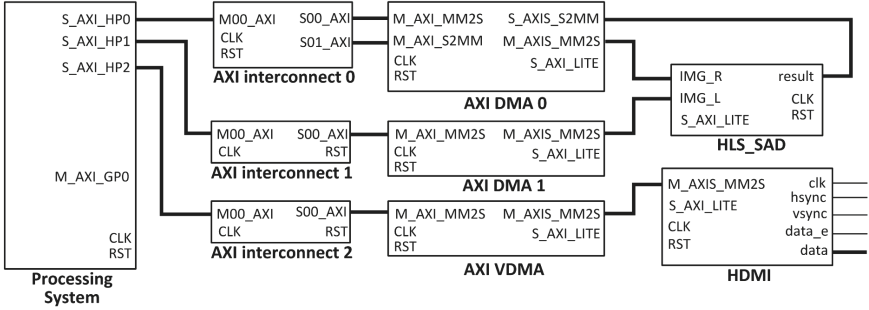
S_AXI_HP0
S_AXI_HP1
S_AXI_HP2
M_AXI_GP0
CLK
RST
Processing System

M00_AXI
CLK
RST
S00_AXI
S01_AXI
AXI interconnect 0

M_AXI_MM2S
M_AXI_S2MM
CLK
RST
S_AXIS_S2MM
M_AXIS_MM2S
S_AXI_LITE
AXI DMA 0

IMG_R
IMG_L
S_AXI_LITE
result
CLK
RST
HLS_SAD

M00_AXI
CLK
S00_AXI
RST
AXI interconnect 1

M_AXI_MM2S
CLK
RST
M_AXIS_MM2S
S_AXI_LITE
AXI DMA 1

M00_AXI
CLK
S00_AXI
RST
AXI interconnect 2

M_AXI_MM2S
CLK
RST
M_AXIS_MM2S
S_AXI_LITE
AXI VDMA

M_AXIS_MM2S
S_AXI_LITE
CLK
RST
clk
hsync
vsync
data_e
data
HDMI